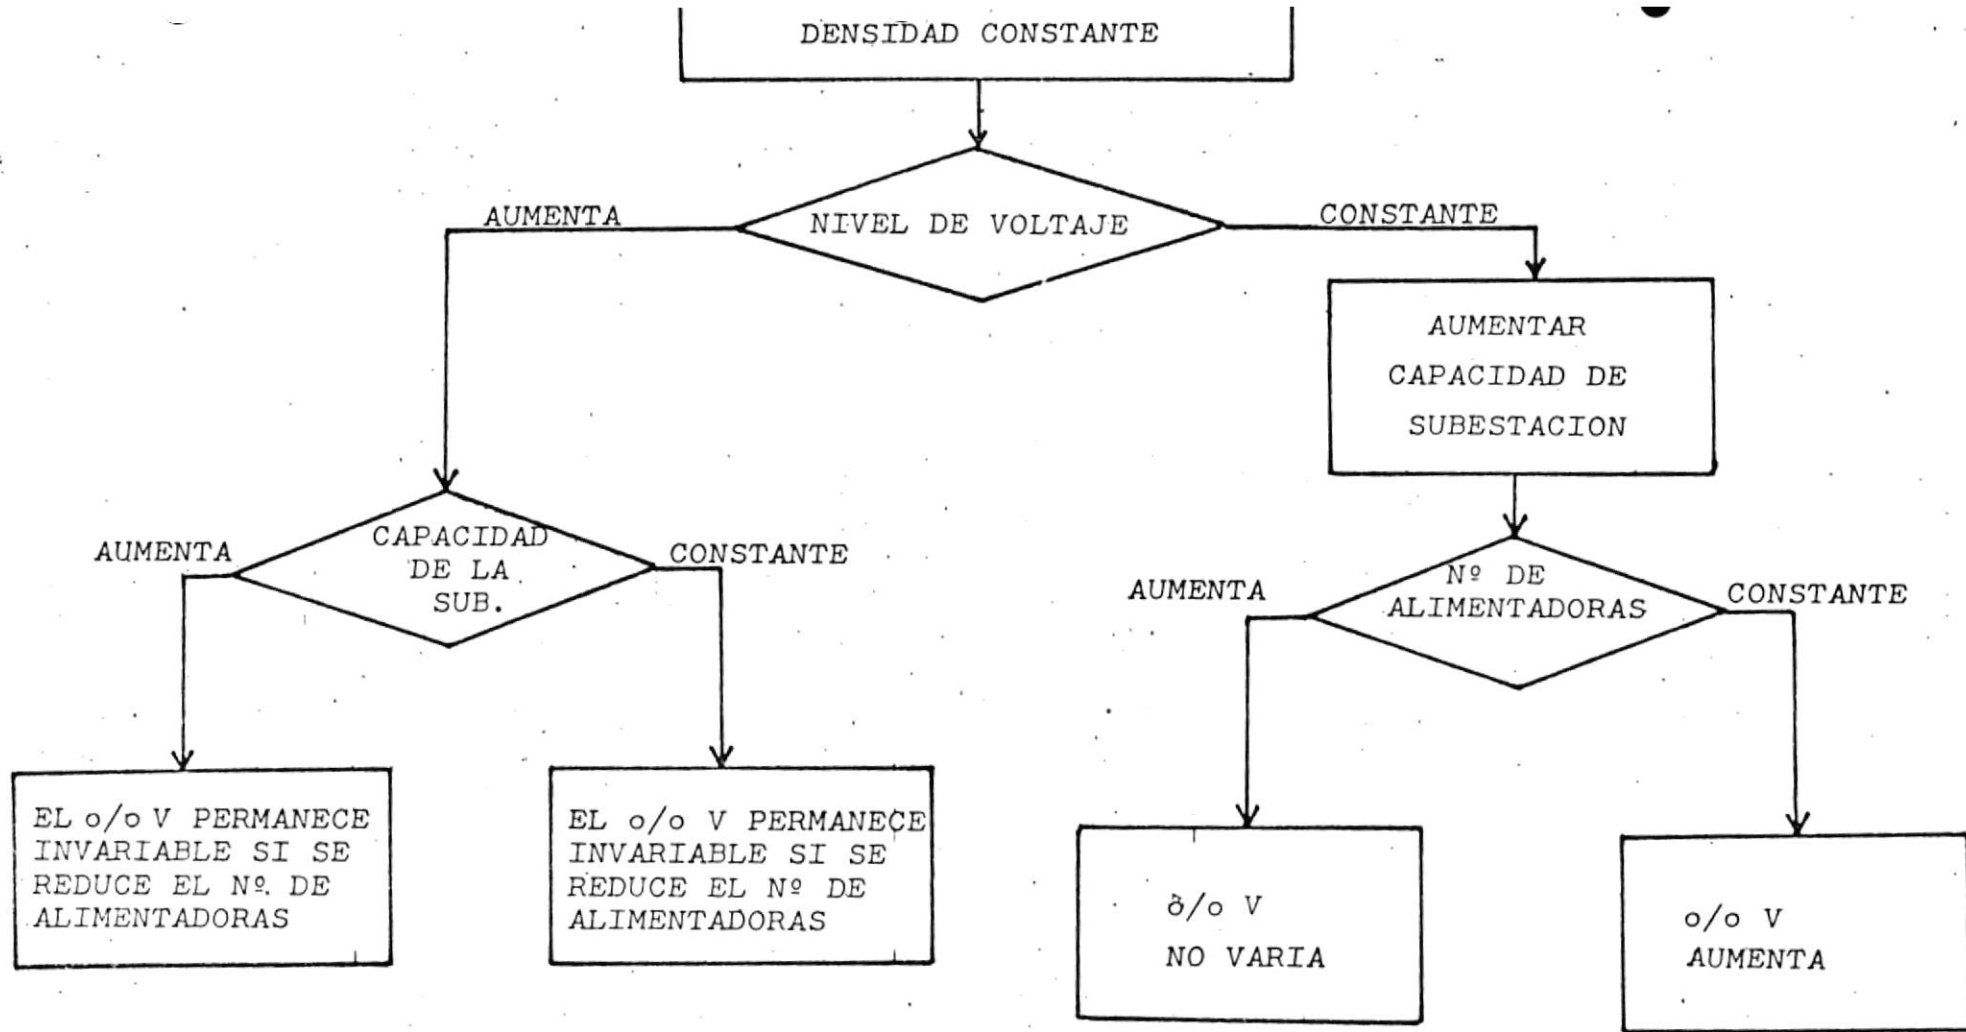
DENSIDAD CONSTANTE

NIVEL DE VOLTAJE

AUMENTA

CONSTANTE

AUMENTAR CAPACIDAD DE SUBESTACION

CAPACIDAD DE LA SUB.

AUMENTA

CONSTANTE

Nº DE ALIMENTADORAS

AUMENTA

CONSTANTE

EL o/o V PERMANECE INVARIABLE SI SE REDUCE EL Nº. DE ALIMENTADORAS

EL o/o V PERMANECE INVARIABLE SI SE REDUCE EL Nº DE ALIMENTADORAS

ð/o V NO VARIA

o/o V AUMENTA